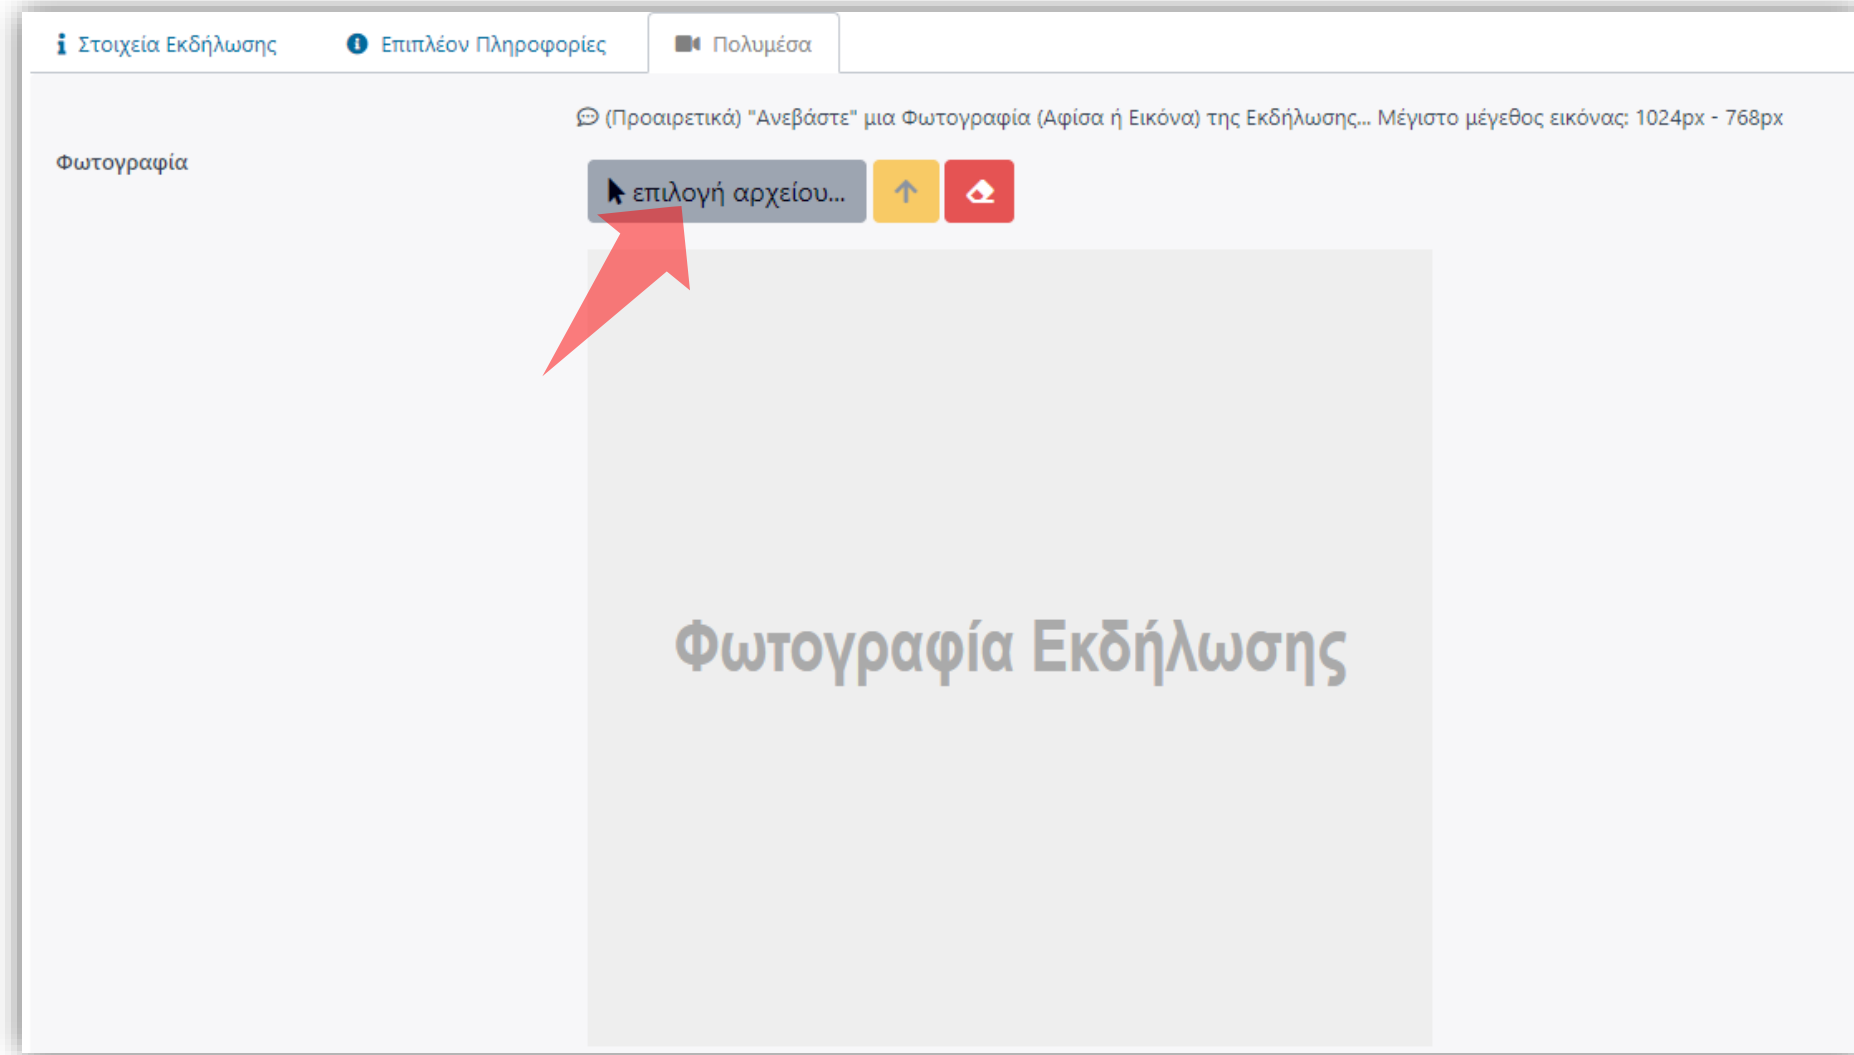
Στοιχεία Εκδήλωσης Επιπλέον Πληροφορίες Πολυμέσα

(Προαιρετικά) "Ανεβάστε" μια Φωτογραφία (Αφίσα ή Εικόνα) της Εκδήλωσης... Μέγιστο μέγεθος εικόνας: 1024px - 768px

Φωτογραφία

επιλογή αρχείου...

Φωτογραφία Εκδήλωσης